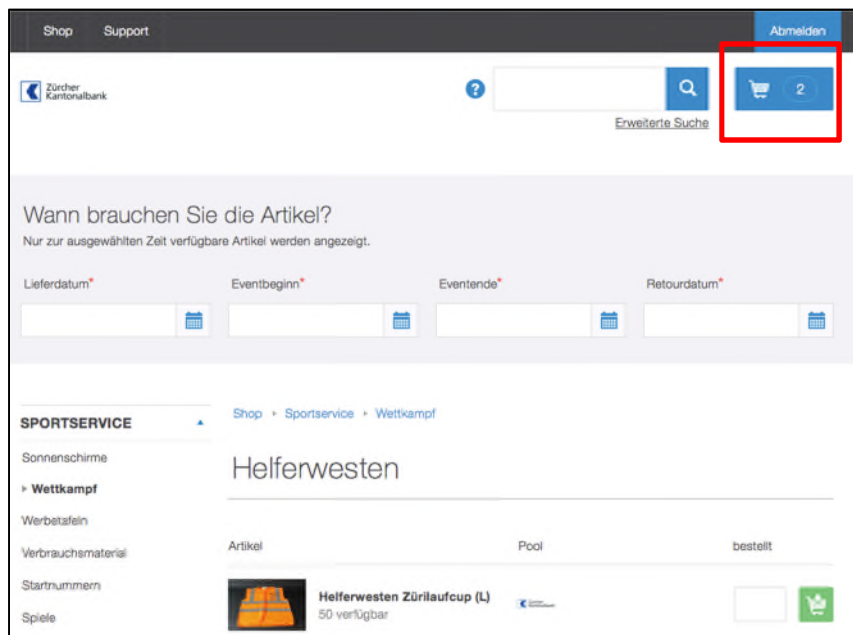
Shop Support

Abmelden

Zürcher Kantonalbank

?

2

Erweiterte Suche

Wann brauchen Sie die Artikel?

Nur zur ausgewählten Zeit verfügbare Artikel werden angezeigt.

Lieferdatum*

Eventbeginn*

Eventende*

Retourdatum*

SPORTSERVICE

Sonnenschirme

Wettkampf

Werbetafeln

Verbrauchsmaterial

Startnummern

Spiele

Shop ▸ Sportservice ▸ Wettkampf

Helferwesten

| Artikel | Pool | bestellt |
|---|---|---|
| Helferwesten Zürilaufcup (L) 50 verfügbar | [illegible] | |